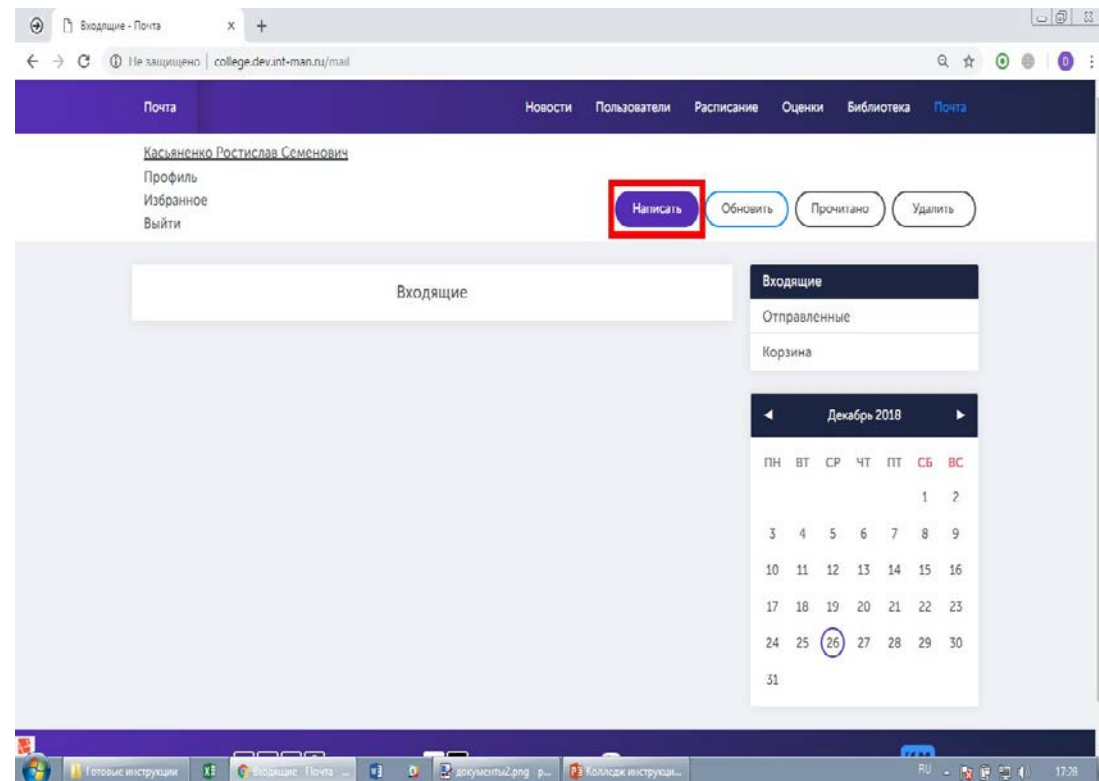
Входящие - Почта

Не защищено | college.dev.int-man.ru/mail

Почта

Новости Пользователи Расписание Оценки Библиотека Почта

Касьяненко Ростислав Семенович
Профиль
Избранное
Выйти

Написать Обновить Прочитано Удалить

Входящие

Входящие
Отправленные
Корзина

Декабрь 2018

| ПН | ВТ | СР | ЧТ | ПТ | СБ | ВС |
|---|---|---|---|---|---|---|
| | | | | | 1 | 2 |
| 3 | 4 | 5 | 6 | 7 | 8 | 9 |
| 10 | 11 | 12 | 13 | 14 | 15 | 16 |
| 17 | 18 | 19 | 20 | 21 | 22 | 23 |
| 24 | 25 | 26 | 27 | 28 | 29 | 30 |
| 31 | | | | | | |

Готовые инструкции Входящие - Почта документы2.png Колледж инструкци... RU 17:28